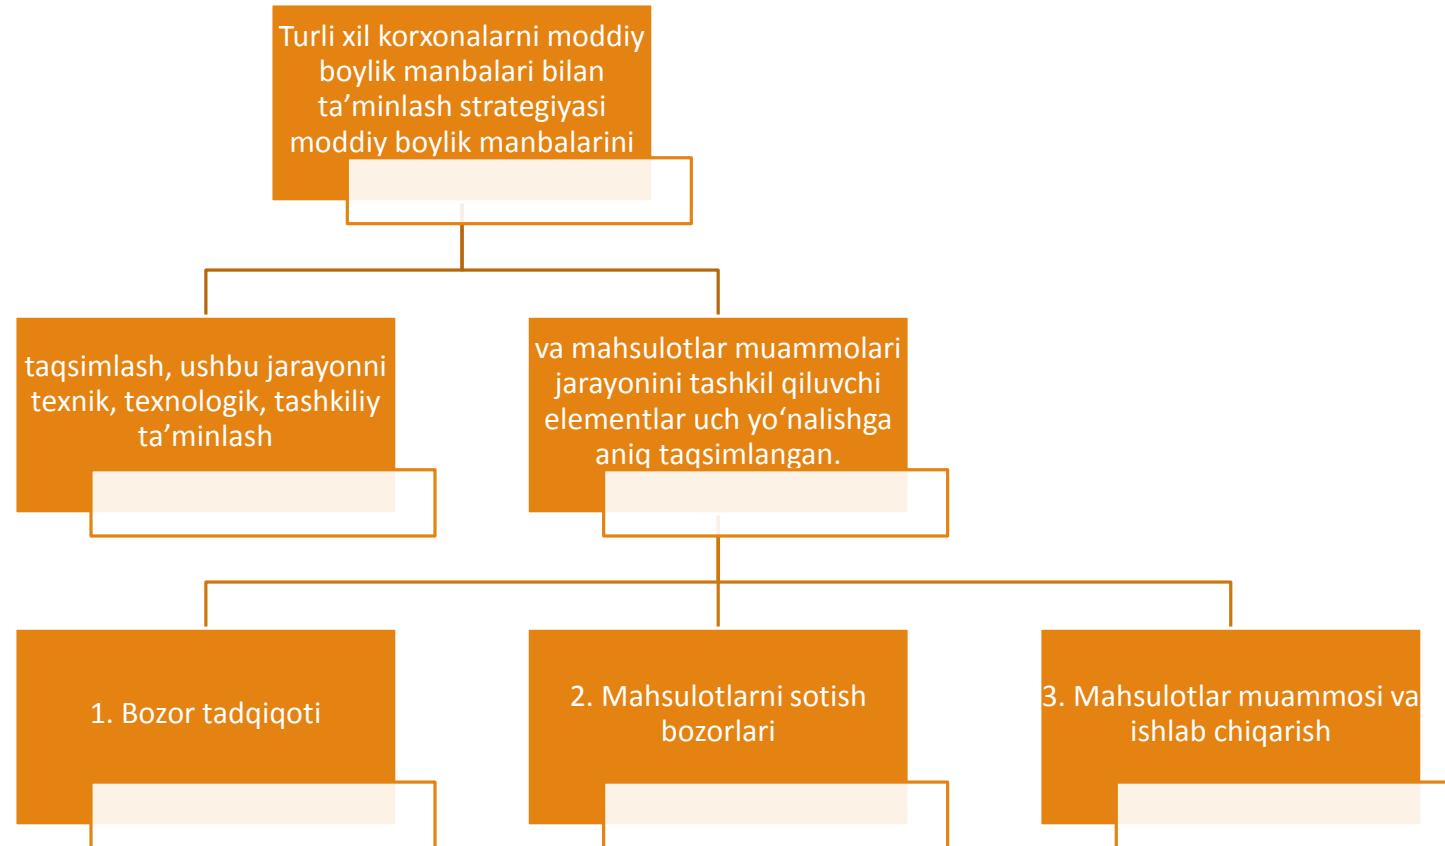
Turli xil korxonalarni moddiy boylik manbalari bilan ta’minlash strategiyasi moddiy boylik manbalarini

taqsimlash, ushbu jarayonni texnik, texnologik, tashkiliy ta’minlash

va mahsulotlar muammolari jarayonini tashkil qiluvchi elementlar uch yo‘nalishga aniq taqsimlangan.

1. Bozor tadqiqoti

2. Mahsulotlarni sotish bozorlari

3. Mahsulotlar muammosi va ishlab chiqarish